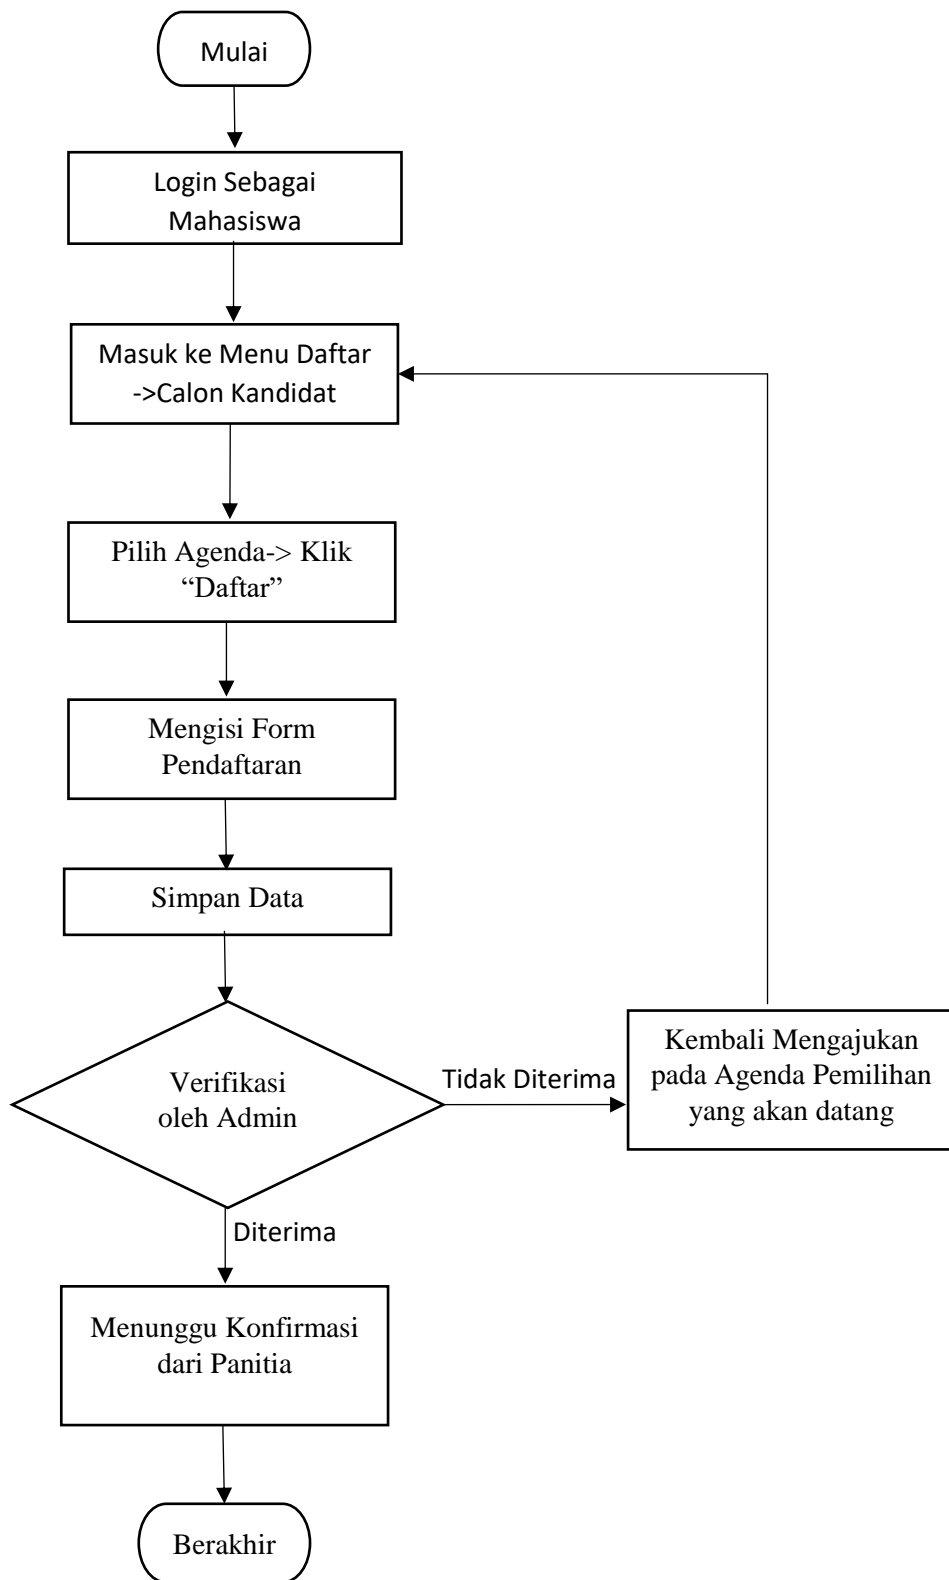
Mulai

Login Sebagai Mahasiswa

Masuk ke Menu Daftar ->Calon Kandidat

Pilih Agenda-> Klik "Daftar"

Mengisi Form Pendaftaran

Simpan Data

Verifikasi oleh Admin

Tidak Diterima

Kembali Mengajukan pada Agenda Pemilihan yang akan datang

Diterima

Menunggu Konfirmasi dari Panitia

Berakhir